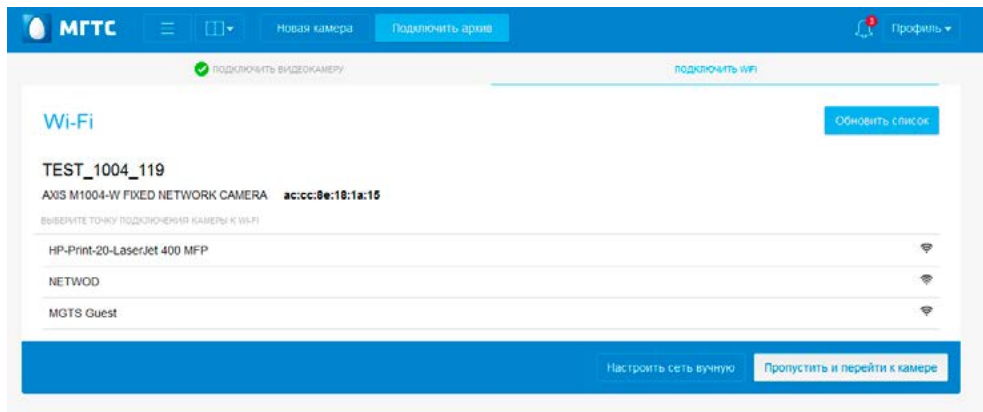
МГТС

Новая камера

Подключить архив

3

Профиль

ПОДКЛЮЧИТЬ ВИДЕОКАМЕРУ

ПОДКЛЮЧИТЬ WIFI

Wi-Fi

Обновить список

TEST_1004_119

AXIS M1004-W FIXED NETWORK CAMERA ac:cc:8e:18:1a:15

ВЫБЕРИТЕ ТОЧКУ ПОДКЛЮЧЕНИЯ КАМЕРЫ К WI-FI

HP-Print-20-LaserJet 400 MFP

NETWOD

MGTS Guest

Настроить сеть вручную

Пропустить и перейти к камере